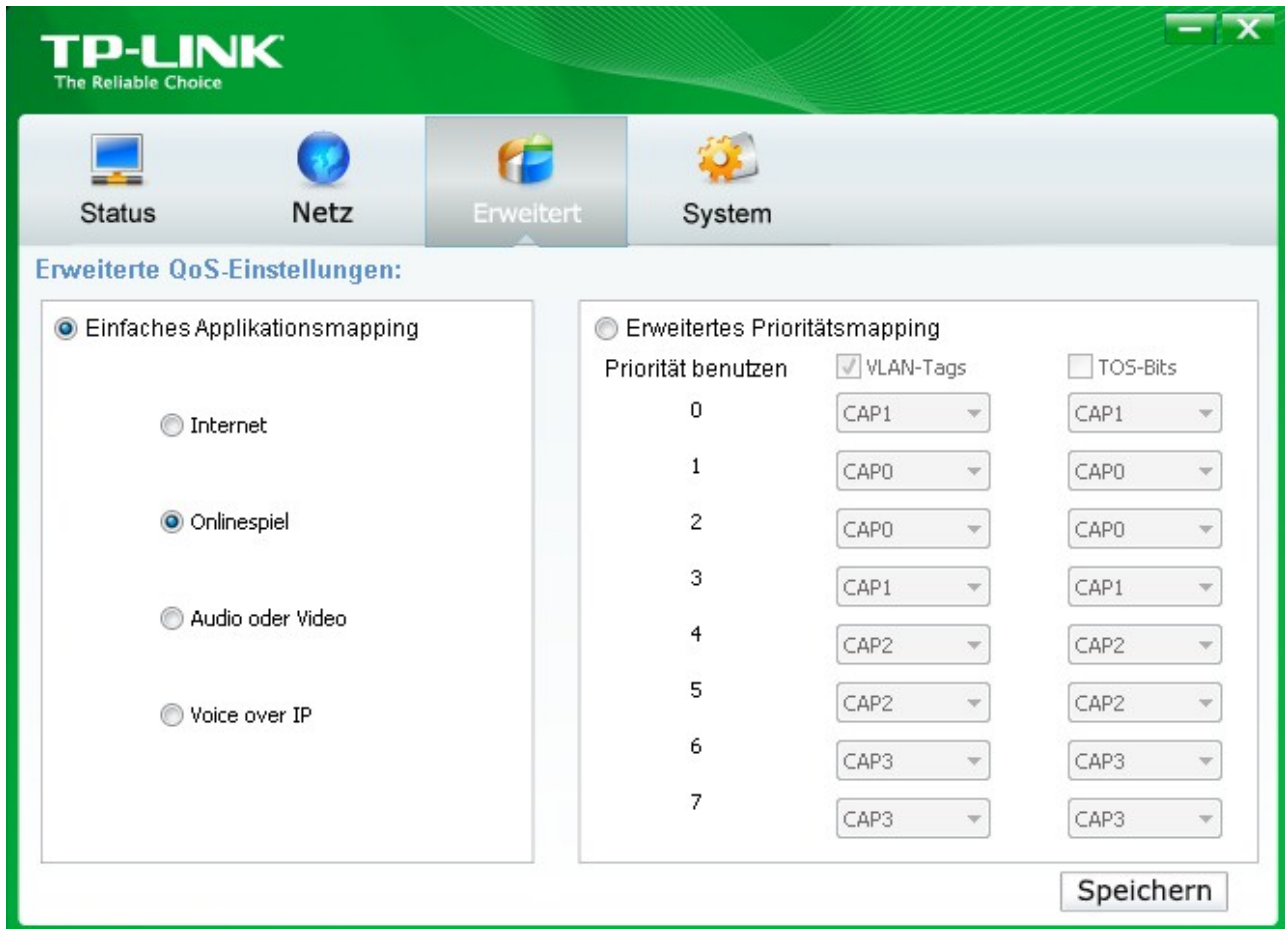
TP-LINK
The Reliable Choice

Status Netz Erweitert System

Erweiterte QoS-Einstellungen:

Einfaches Applikationsmapping

Internet

Onlinespiel

Audio oder Video

Voice over IP

Erweitertes Prioritätsmapping

| Priorität benutzen | VLAN-Tags | TOS-Bits |
|---|---|---|
| 0 | CAP1 | CAP1 |
| 1 | CAP0 | CAP0 |
| 2 | CAP0 | CAP0 |
| 3 | CAP1 | CAP1 |
| 4 | CAP2 | CAP2 |
| 5 | CAP2 | CAP2 |
| 6 | CAP3 | CAP3 |
| 7 | CAP3 | CAP3 |

Speichern